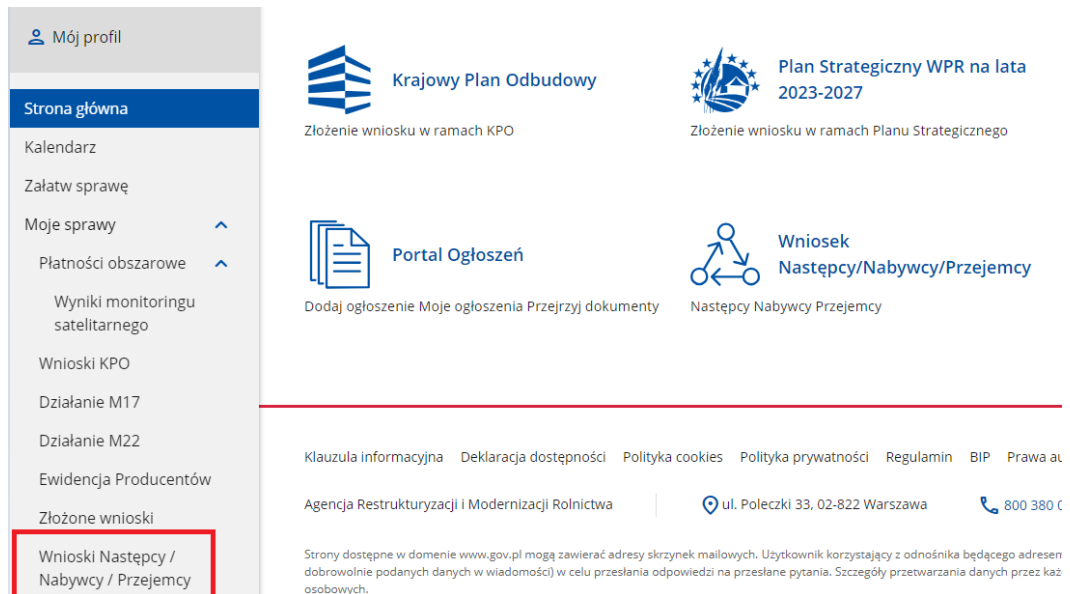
Mój profil

Strona główna
Kalendarz
Załatw sprawę
Moje sprawy
Płatności obszarowe
Wyniki monitoringu satelitarnego
Wnioski KPO
Działanie M17
Działanie M22
Ewidencja Producentów
Złożone wnioski
Wnioski Następcy / Nabywcy / Przejemcy

Krajowy Plan Odbudowy
Złożenie wniosku w ramach KPO

Plan Strategiczny WPR na lata 2023-2027
Złożenie wniosku w ramach Planu Strategicznego

Portal Ogłoszeń
Dodaj ogłoszenie Moje ogłoszenia Przejrzyj dokumenty

Wniosek Następcy/Nabywcy/Przejemcy
Następcy Nabywcy Przejemcy

Klauzula informacyjna Deklaracja dostępności Polityka cookies Polityka prywatności Regulamin BIP Prawa a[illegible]

Agencja Restrukturyzacji i Modernizacji Rolnictwa
ul. Poleczki 33, 02-822 Warszawa
800 380 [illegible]

Strony dostępne w domenie www.gov.pl mogą zawierać adresy skrzynek mailowych. Użytkownik korzystający z odnośnika będącego adresem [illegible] dobrowolnie podanych danych w wiadomości) w celu przesłania odpowiedzi na przesłane pytania. Szczegóły przetwarzania danych przez każ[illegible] osobowych.